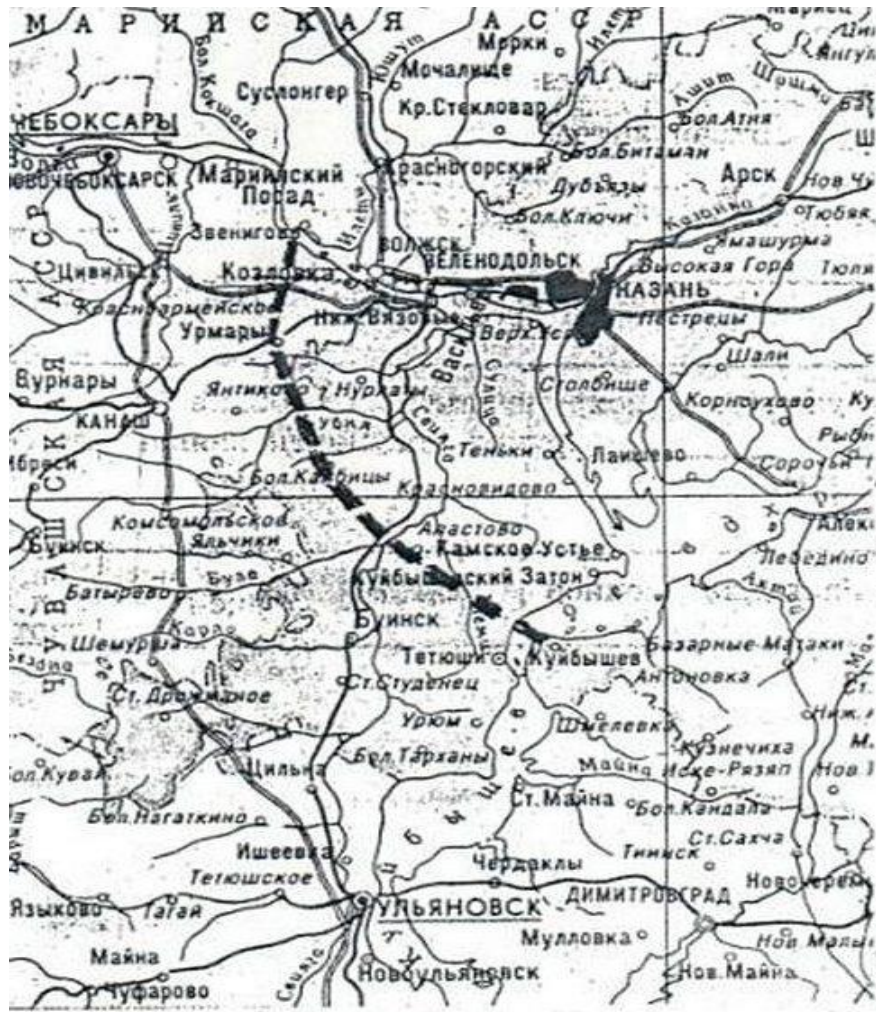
М А Р И Й С К А Я А С С Р
Мариец
Ангул
Марки
Мочалище
Суслонгер
Кр.Стекловар
Бол.Кокшага
Юшут
Илеть
Ашит
Шошма
Бол.Атня
ЧЕБОКСАРЫ
Волга
НОВОЧЕБОКСАРСК
Марийский Посад
Красногорский
Бол.Битаман
Арск
Нов Чу
Дубъязы
Бол.Ключи
Казанка
Тюбяк
Звенигово
Илеть
Цивильск
Цивиль
ВОЛЖСК
ЗЕЛЕНОДОЛЬСК
Ямашурма
Высокая Гора
Тюля
Козловка
КАЗАНЬ
Красноармейское
Урмары
Ниж.Вязовые
Верх.Услон
Пестрецы
Шали
Вурнары
Янтиково
Нурлаты
Вас
Свияга
Сулица
Столбище
Корноухово
Ку
КАНАШ
Убея
Теньки
Лаишево
Рыбн
Ибреси
Бол.Карбицы
Сорочьи Г
Красновидово
Комсомольское
Акастово
Алек
Яльчики
Кр.Камское Устье
Лебедино
Буинск
Буа
Куйбышевский Затон
Актай
Батырево
Кама
Карла
Буинск
Базарные Матаки
Шемурша
Тетюши
Куйбышев
Антоновка
Ст.Дрожжаное
Ст.Студенец
Урюм
Шилевка
Ниж.А
Бол.Кувак
Бол.Тарханы
Кузнечиха
Цильна
Майна
Иске-Рязяп
Нов Б
Ст.Майна
Бол.Кандала
Бол.Нагаткино
Ст.Сахча
Ишеевка
Тиинск
Тетюшское
Чердаклы
Новочер
Языково
Тагай
УЛЬЯНОВСК
ДИМИТРОВГРАД
Нов Малы
Мулловка
Майна
Свияга
Новоульяновск
Нов.Майна
Чуфарово